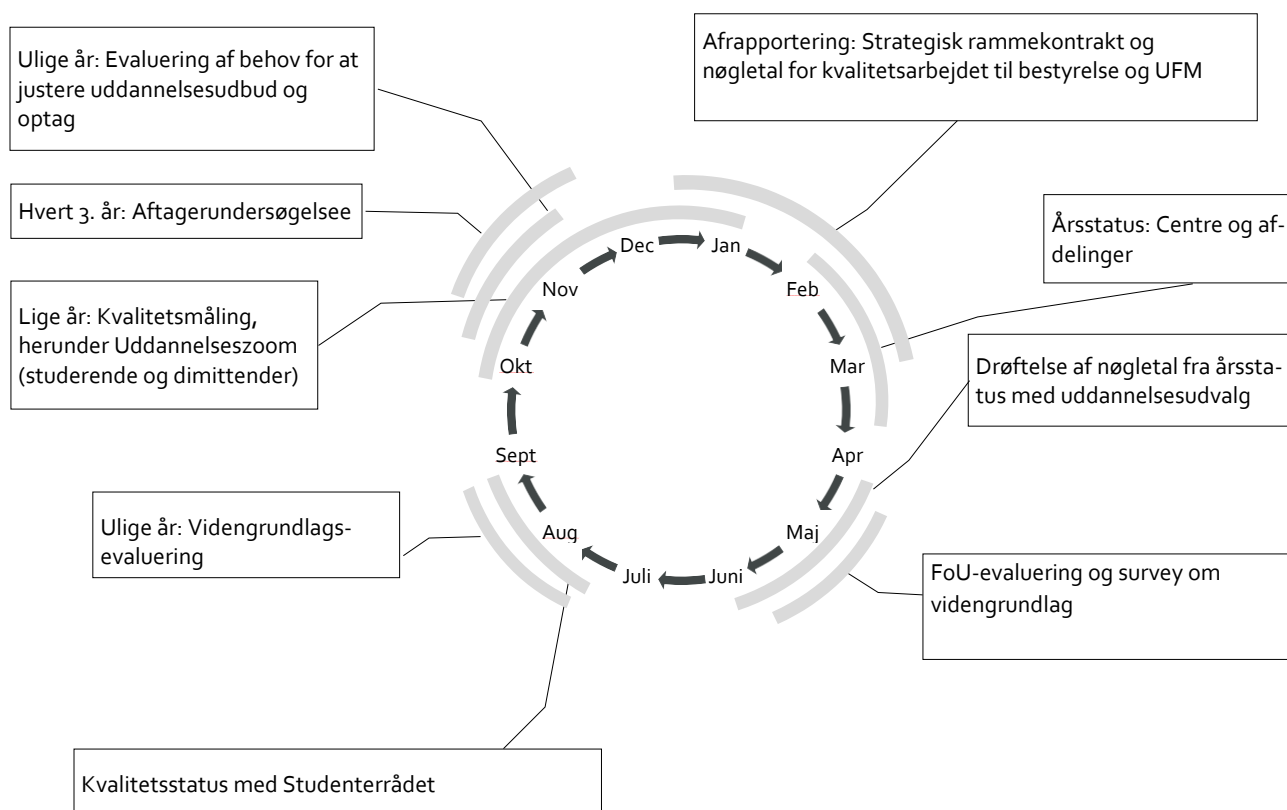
Ulige år: Evaluering af behov for at justere uddannelsesudbud og optag

Afrapportering: Strategisk rammekontrakt og nøgletal for kvalitetsarbejdet til bestyrelse og UFM

Hvert 3. år: Aftagerundersøgelsee

Årsstatus: Centre og afdelinger

Lige år: Kvalitetsmåling, herunder Uddannelseszoom (studerende og dimittender)

Drøftelse af nøgletal fra årsstatus med uddannelsesudvalg

Dec
Jan
Feb
Mar
Apr
Maj
Juni
Juli
Aug
Sept
Okt
Nov

Ulige år: Videngrundlagsevaluering

FoU-evaluering og survey om videngrundlag

Kvalitetsstatus med Studenterrådet